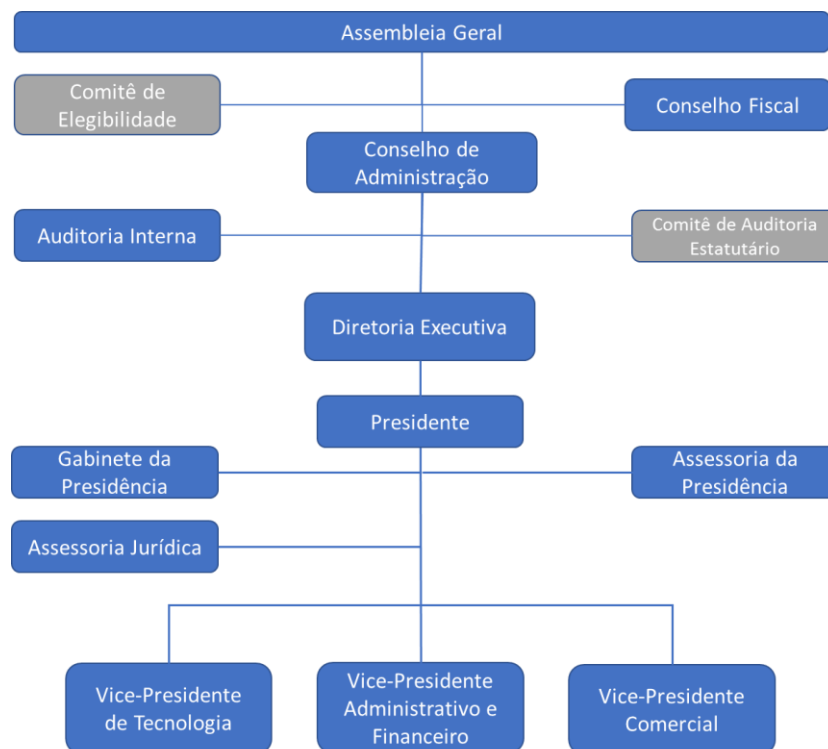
Assembleia Geral

Comitê de Elegibilidade

Conselho Fiscal

Conselho de Administração

Auditoria Interna

Comitê de Auditoria Estatutário

Diretoria Executiva

Presidente

Gabinete da Presidência

Assessoria da Presidência

Assessoria Jurídica

Vice-Presidente de Tecnologia

Vice-Presidente Administrativo e Financeiro

Vice-Presidente Comercial